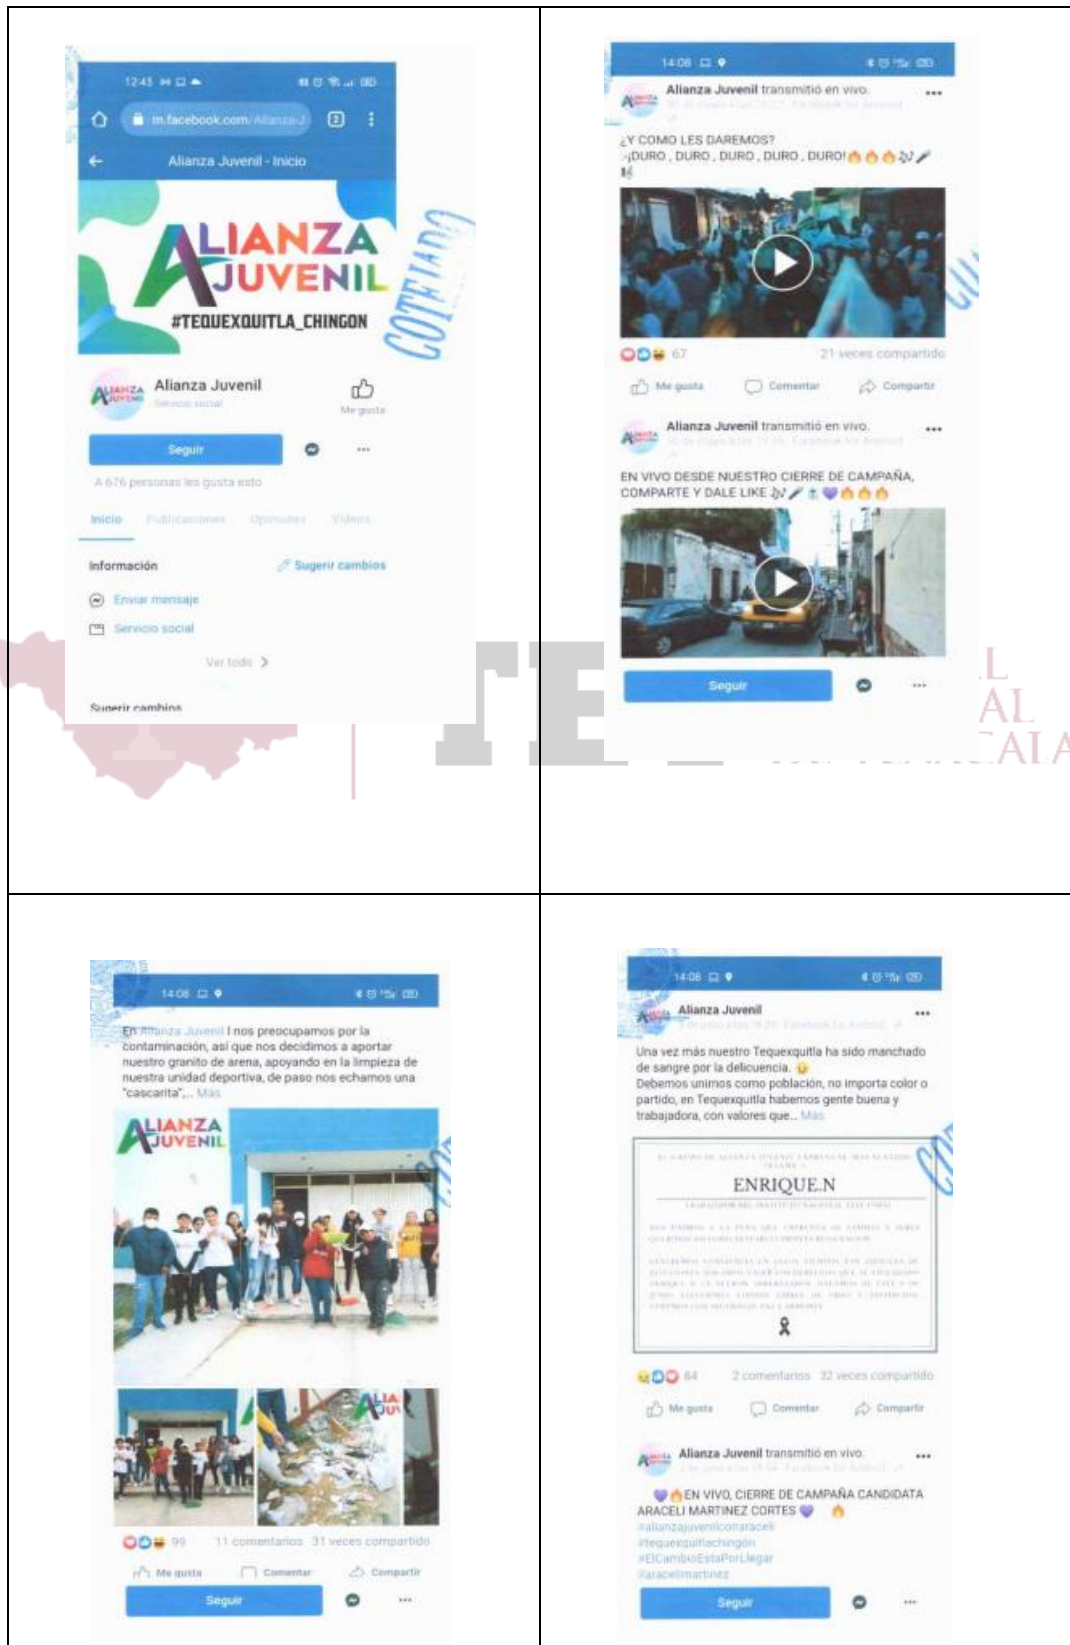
12:45

m.facebook.com/Alianza-J

Alianza Juvenil - Inicio

ALIANZA JUVENIL

#TEQUEXQUITLA_CHINGON

COTEJADO

Alianza Juvenil
Servicio social

Me gusta

Seguir

A 676 personas les gusta esto

Inicio Publicaciones Opiniones Videos

Información

Sugerir cambios

Enviar mensaje

Servicio social

Ver todo

Sugerir cambios

14:08

Alianza Juvenil transmitió en vivo.
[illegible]

¿Y COMO LES DAREMOS?
¡DURO , DURO , DURO , DURO , DURO!

67

21 veces compartido

Me gusta Comentar Compartir

Alianza Juvenil transmitió en vivo.
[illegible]

EN VIVO DESDE NUESTRO CIERRE DE CAMPAÑA, COMPARTE Y DALE LIKE

Seguir

14:08

En Alianza Juvenil l nos preocupamos por la contaminación, así que nos decidimos a aportar nuestro granito de arena, apoyando en la limpieza de nuestra unidad deportiva, de paso nos echamos una "cascarita",... Más

ALIANZA JUVENIL

99

11 comentarios 31 veces compartido

Me gusta Comentar Compartir

Seguir

14:08

Alianza Juvenil
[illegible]

Una vez más nuestro Tequexquitla ha sido manchado de sangre por la delicuencia.
Debemos unirnos como población, no importa color o partido, en Tequexquitla habemos gente buena y trabajadora, con valores que... Más

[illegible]

ENRIQUE.N

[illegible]

84

2 comentarios 32 veces compartido

Me gusta Comentar Compartir

Alianza Juvenil transmitió en vivo.
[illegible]

EN VIVO, CIERRE DE CAMPAÑA CANDIDATA ARACELI MARTINEZ CORTES
#alianzajuvenilconaraceli
#tequexquitlachingon
#ElCambioEstaPorLlegar
#aracelimartinez

Seguir